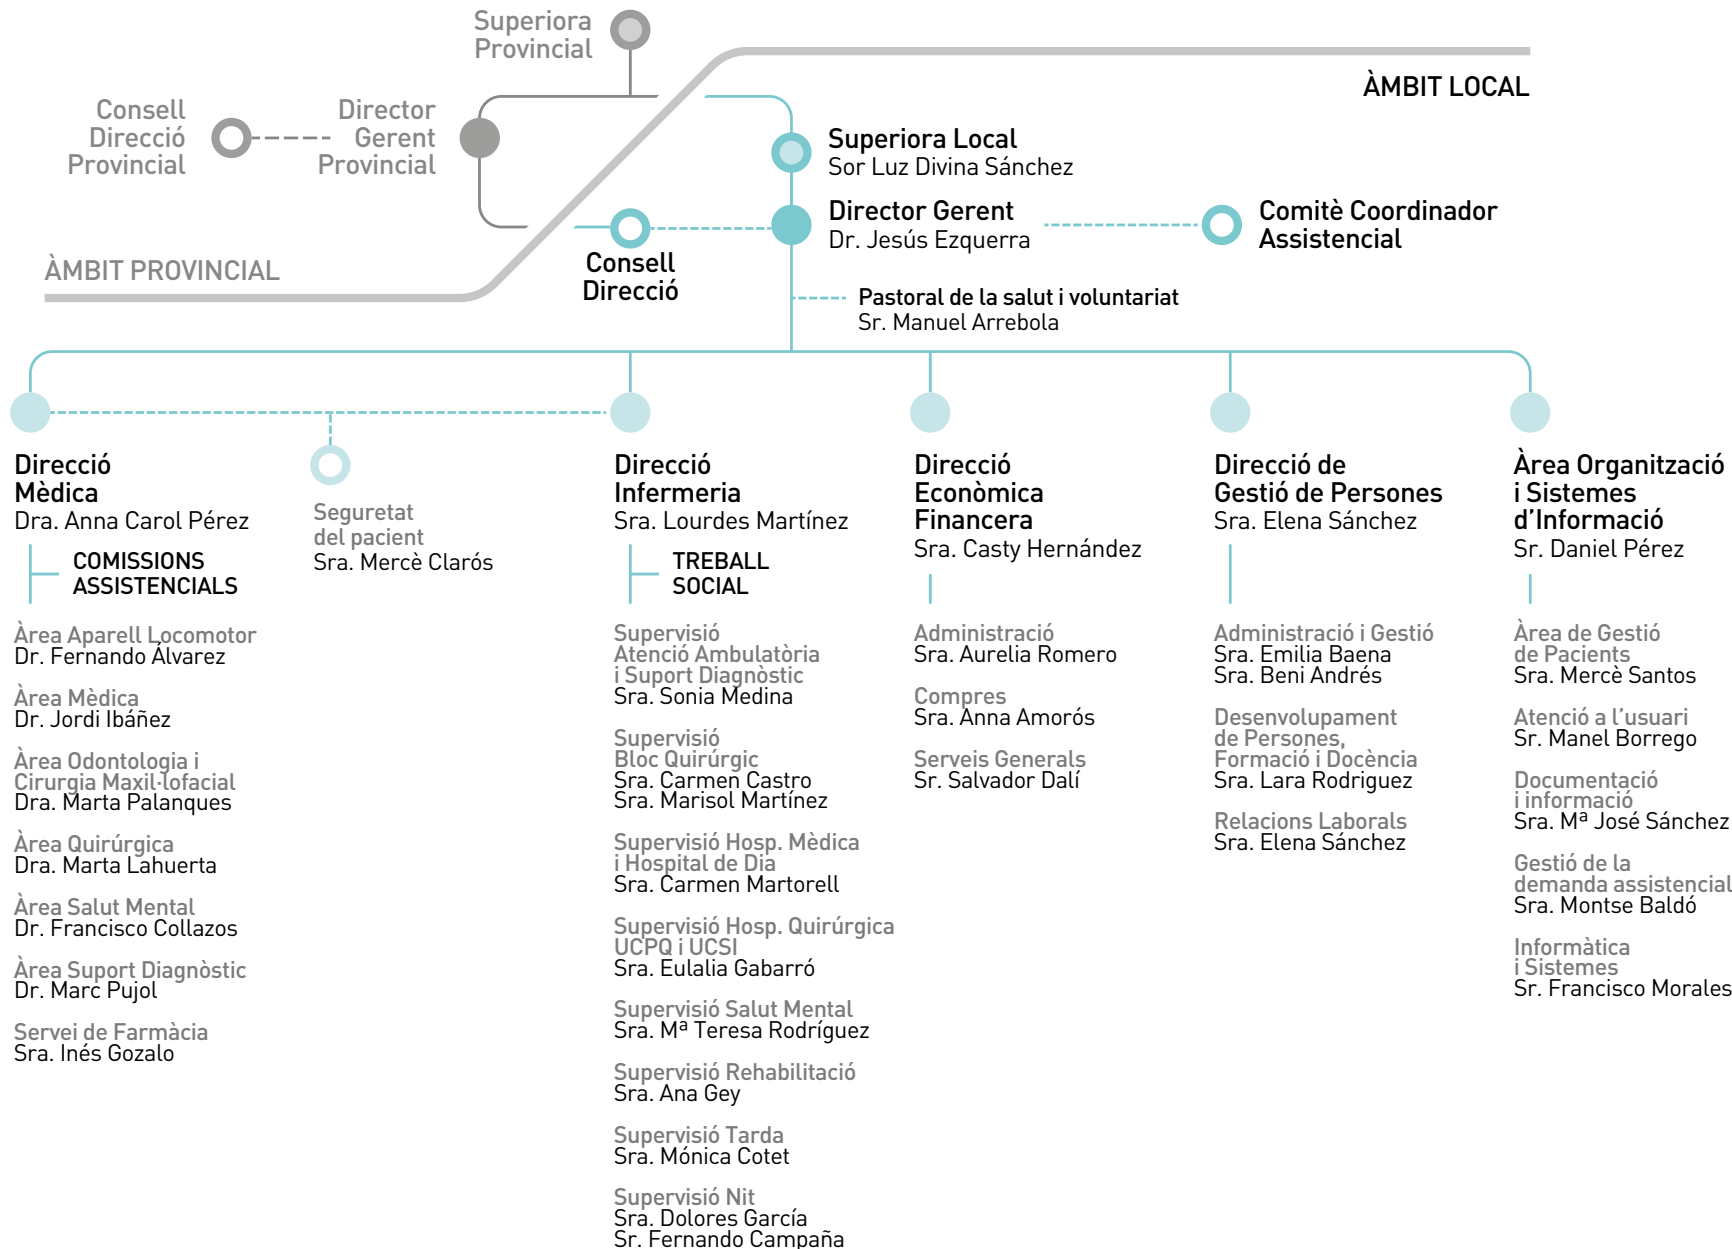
Superiora Provincial

Consell Direcció Provincial

Director Gerent Provincial

ÀMBIT LOCAL

Superiora Local
Sor Luz Divina Sánchez

Director Gerent
Dr. Jesús Ezquerra

Comitè Coordinador Assistencial

ÀMBIT PROVINCIAL

Consell Direcció

Pastoral de la salut i voluntariat
Sr. Manuel Arrebola

Direcció Mèdica
Dra. Anna Carol Pérez

COMISSIONS ASSISTENCIALS

Àrea Aparell Locomotor
Dr. Fernando Álvarez

Àrea Mèdica
Dr. Jordi Ibáñez

Àrea Odontologia i Cirurgia Maxil-lofacial
Dra. Marta Palanques

Àrea Quirúrgica
Dra. Marta Lahuerta

Àrea Salut Mental
Dr. Francisco Collazos

Àrea Suport Diagnòstic
Dr. Marc Pujol

Servei de Farmàcia
Sra. Inés Gozalo

Seguretat del pacient
Sra. Mercè Clarós

Direcció Infermeria
Sra. Lourdes Martínez

TREBALL SOCIAL

Supervisió Atenció Ambulatòria i Suport Diagnòstic
Sra. Sonia Medina

Supervisió Bloc Quirúrgic
Sra. Carmen Castro
Sra. Marisol Martínez

Supervisió Hosp. Mèdica i Hospital de Dia
Sra. Carmen Martorell

Supervisió Hosp. Quirúrgica UCPQ i UCSI
Sra. Eulalia Gabarró

Supervisió Salut Mental
Sra. Mª Teresa Rodríguez

Supervisió Rehabilitació
Sra. Ana Gey

Supervisió Tarda
Sra. Mónica Cotet

Supervisió Nit
Sra. Dolores García
Sr. Fernando Campaña

Direcció Econòmica Financera
Sra. Casty Hernández

Administració
Sra. Aurelia Romero

Compres
Sra. Anna Amorós

Serveis Generals
Sr. Salvador Dalí

Direcció de Gestió de Persones
Sra. Elena Sánchez

Administració i Gestió
Sra. Emilia Baena
Sra. Beni Andrés

Desenvolupament de Persones, Formació i Docència
Sra. Lara Rodriguez

Relacions Laborals
Sra. Elena Sánchez

Àrea Organització i Sistemes d'Informació
Sr. Daniel Pérez

Àrea de Gestió de Pacients
Sra. Mercè Santos

Atenció a l'usuari
Sr. Manel Borrego

Documentació i informació
Sra. Mª José Sánchez

Gestió de la demanda assistencial
Sra. Montse Baldó

Informàtica i Sistemes
Sr. Francisco Morales